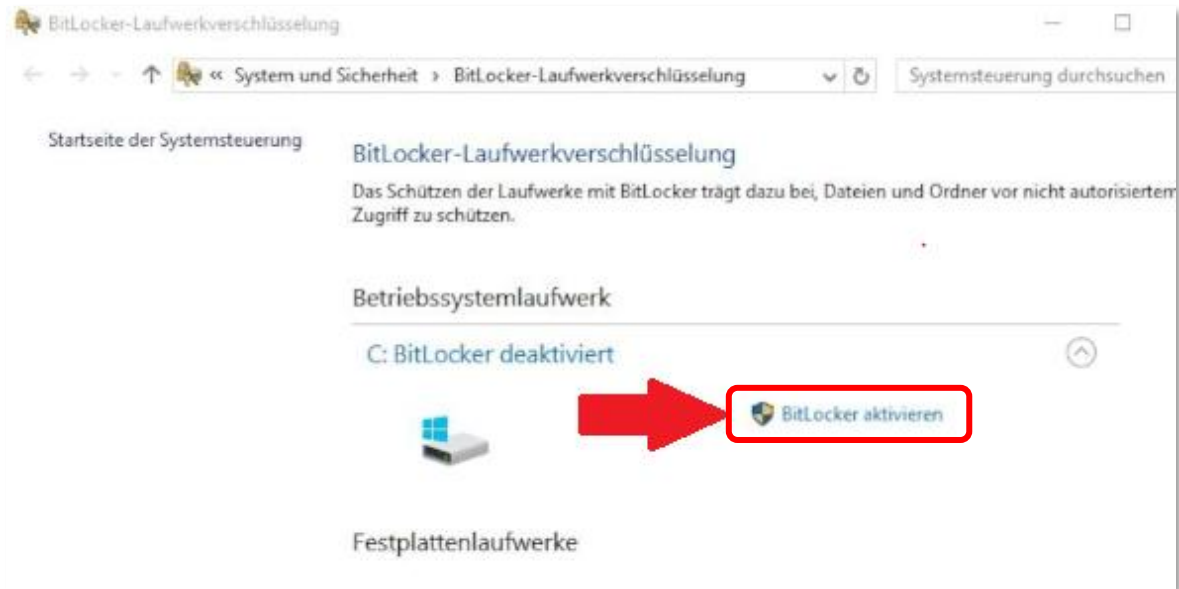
BitLocker-Laufwerkverschlüsselung

« System und Sicherheit › BitLocker-Laufwerkverschlüsselung

Systemsteuerung durchsuchen

Startseite der Systemsteuerung

BitLocker-Laufwerkverschlüsselung

Das Schützen der Laufwerke mit BitLocker trägt dazu bei, Dateien und Ordner vor nicht autorisiertem Zugriff zu schützen.

Betriebssystemlaufwerk

C: BitLocker deaktiviert

BitLocker aktivieren

Festplattenlaufwerke